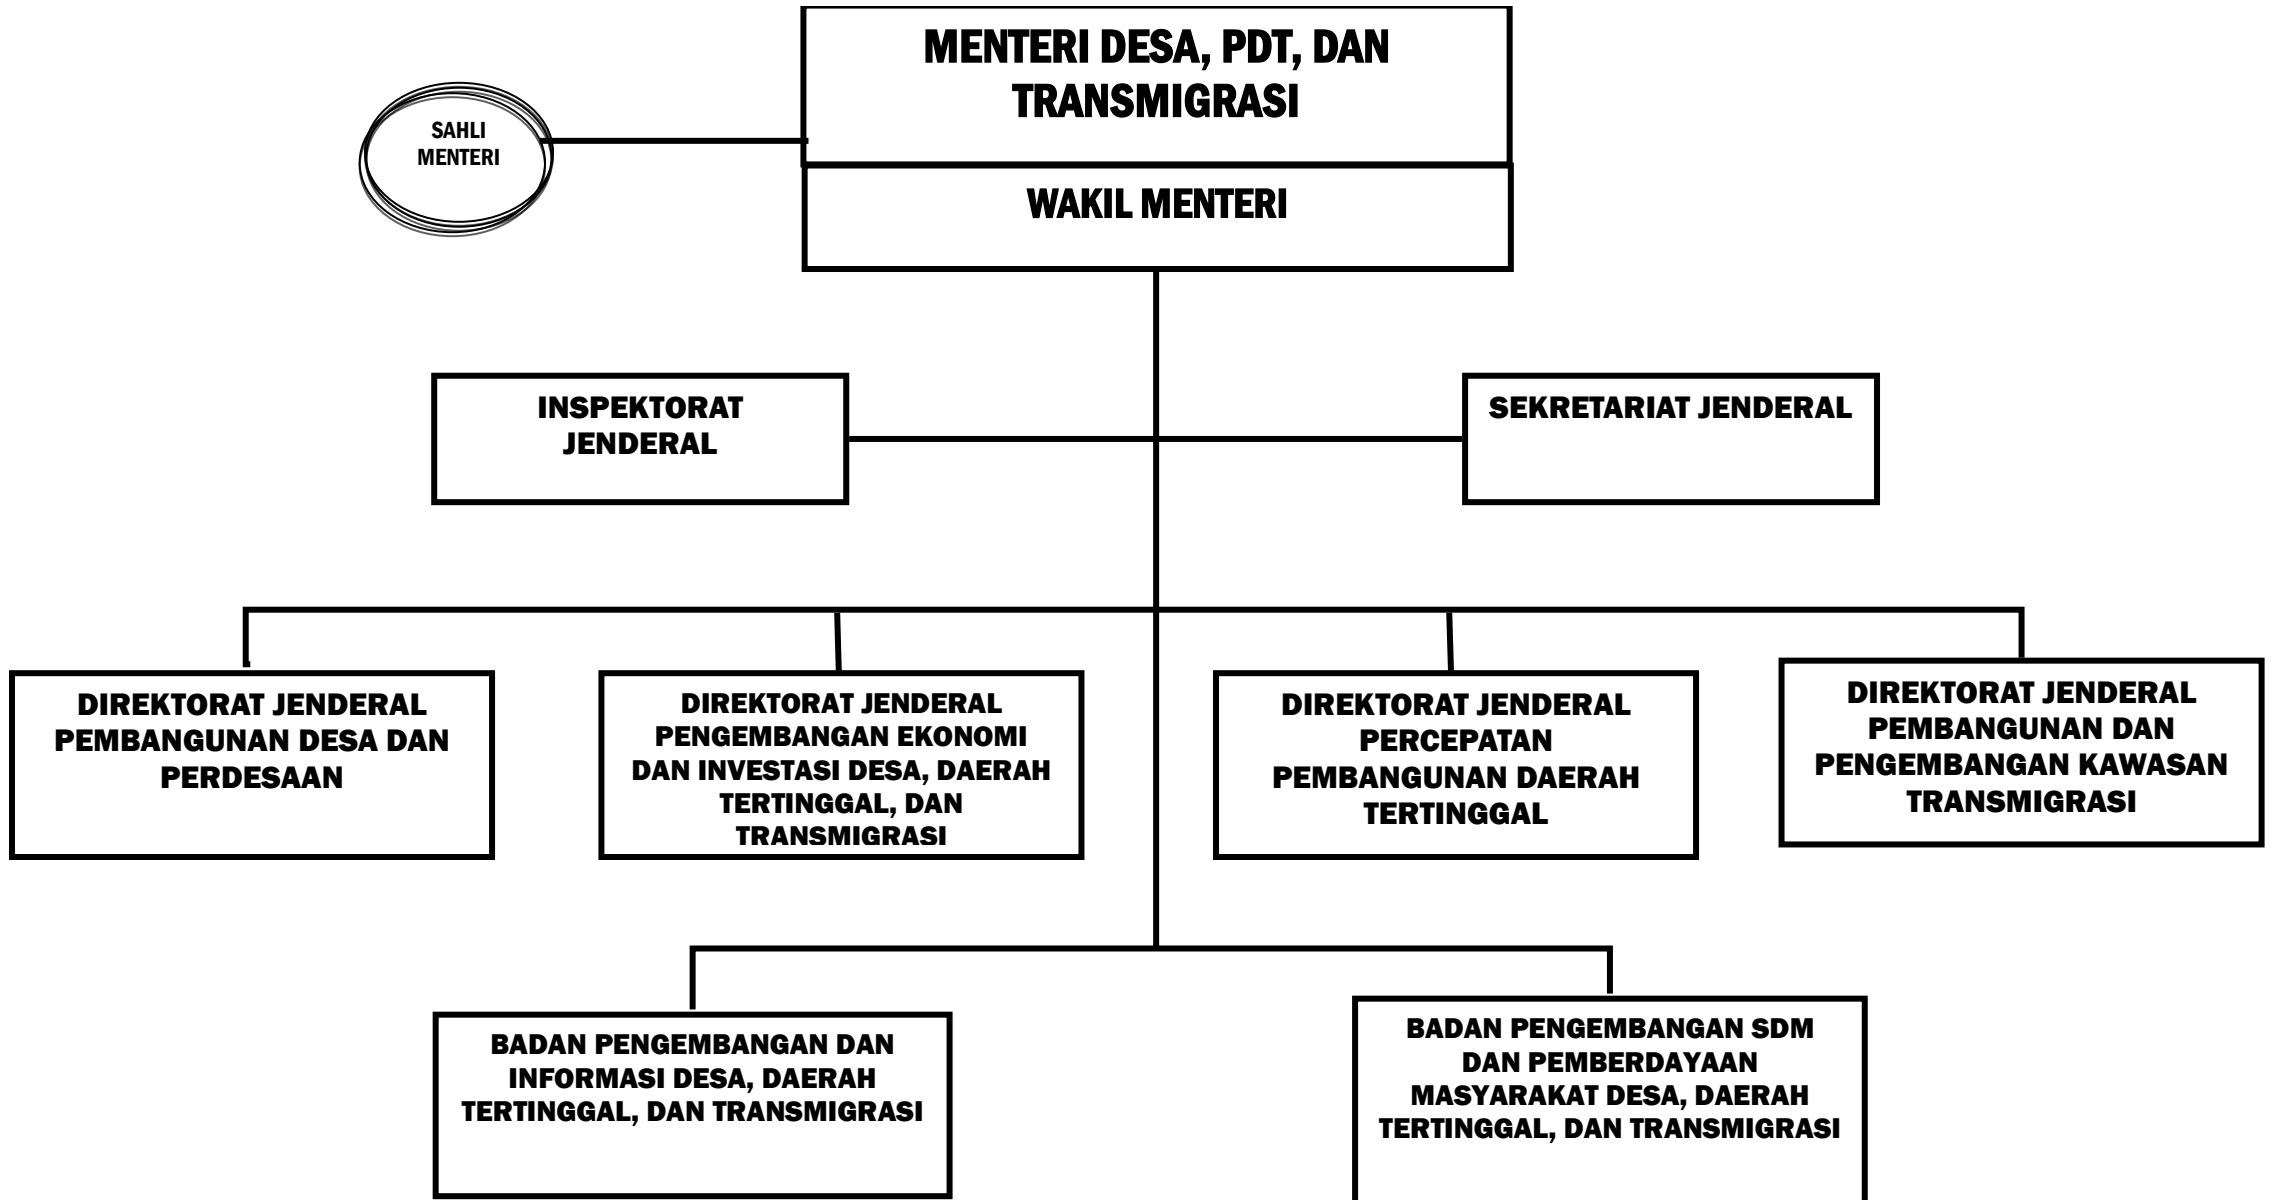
MENTERI DESA, PDT, DAN TRANSMIGRASI

SAHLI MENTERI

WAKIL MENTERI

INSPEKTORAT JENDERAL

SEKRETARIAT JENDERAL

DIREKTORAT JENDERAL PEMBANGUNAN DESA DAN PERDESAAN

DIREKTORAT JENDERAL PENGEMBANGAN EKONOMI DAN INVESTASI DESA, DAERAH TERTINGGAL, DAN TRANSMIGRASI

DIREKTORAT JENDERAL PERCEPATAN PEMBANGUNAN DAERAH TERTINGGAL

DIREKTORAT JENDERAL PEMBANGUNAN DAN PENGEMBANGAN KAWASAN TRANSMIGRASI

BADAN PENGEMBANGAN DAN INFORMASI DESA, DAERAH TERTINGGAL, DAN TRANSMIGRASI

BADAN PENGEMBANGAN SDM DAN PEMBERDAYAAN MASYARAKAT DESA, DAERAH TERTINGGAL, DAN TRANSMIGRASI